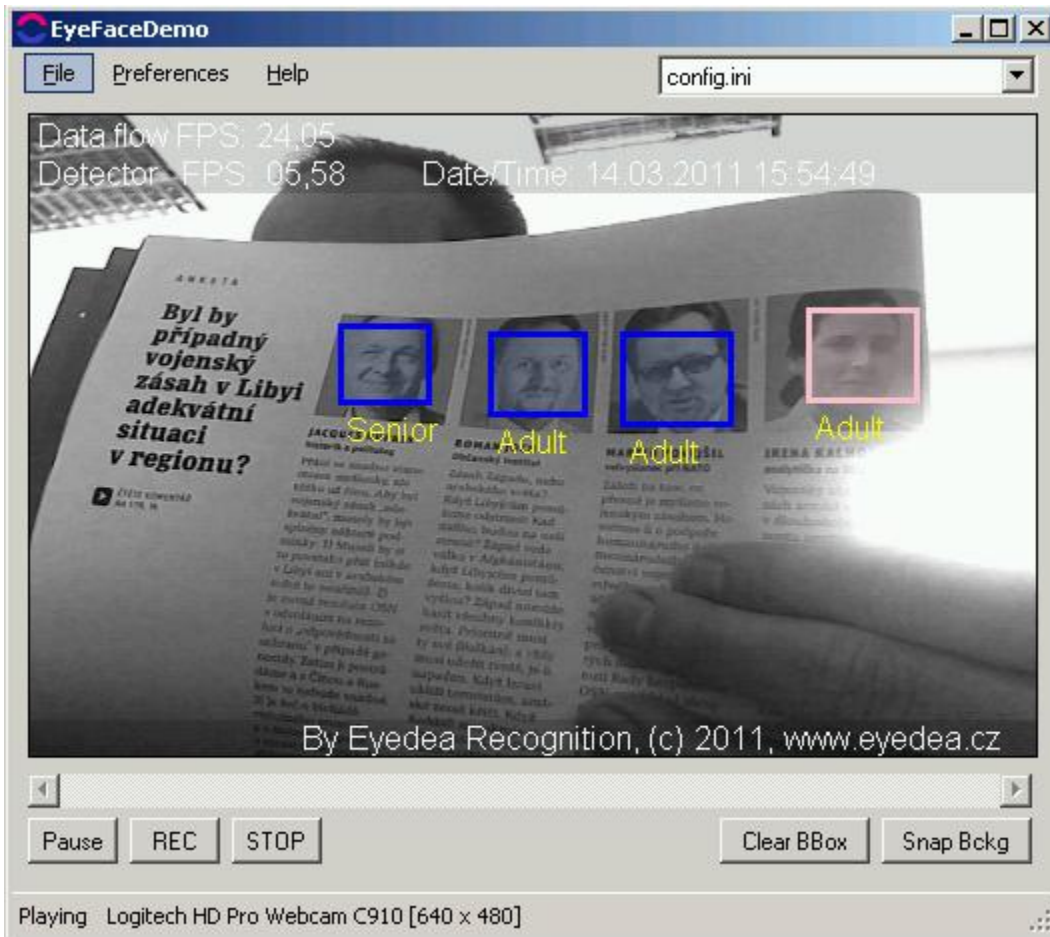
EyeFaceDemo

File Preferences Help

config.ini

Data flow FPS: 24,05
Detector FPS: 05,58 Date/Time: 14.03.2011 15:54:49

ANKETA

Byl by případný vojenský zásah v Libyi adekvátní situaci v regionu?

Senior

Adult

Adult

Adult

IRENA

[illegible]

By Eyedea Recognition, (c) 2011, www.eyedea.cz

Pause REC STOP

Clear BBox Snap Bckg

Playing Logitech HD Pro Webcam C910 [640 x 480]